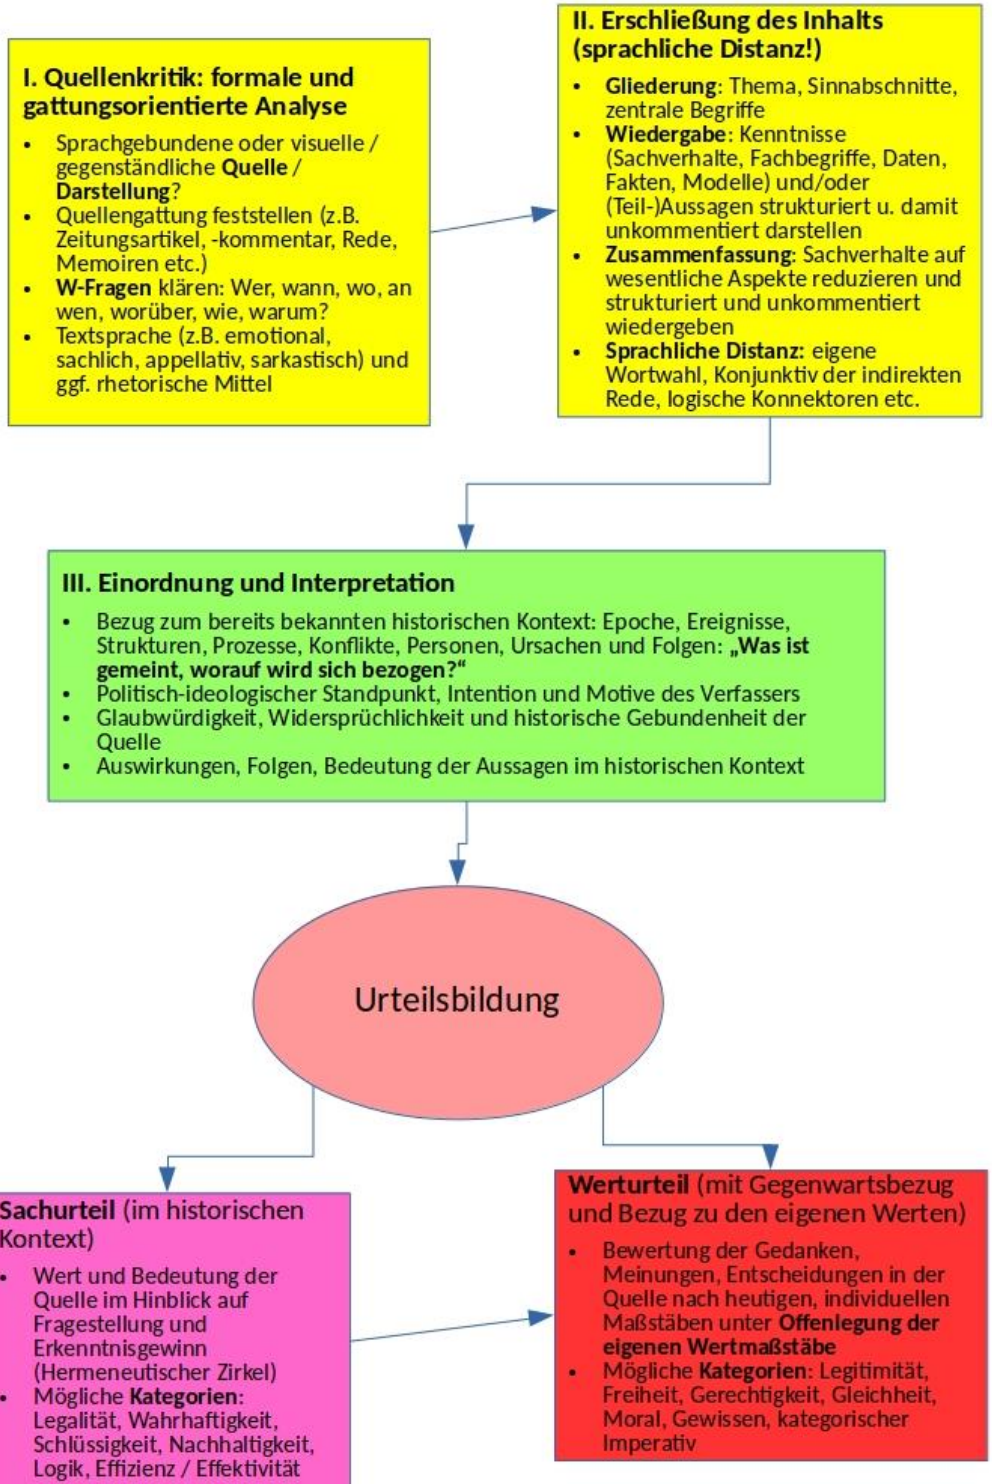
I. Quellenkritik: formale und gattungsorientierte Analyse

- Sprachgebundene oder visuelle / gegenständliche Quelle / Darstellung?
- Quellengattung feststellen (z.B. Zeitungsartikel, -kommentar, Rede, Memoiren etc.)
- W-Fragen klären: Wer, wann, wo, an wen, worüber, wie, warum?
- Textsprache (z.B. emotional, sachlich, appellativ, sarkastisch) und ggf. rhetorische Mittel

II. Erschließung des Inhalts (sprachliche Distanz!)

- Gliederung: Thema, Sinnabschnitte, zentrale Begriffe
- Wiedergabe: Kenntnisse (Sachverhalte, Fachbegriffe, Daten, Fakten, Modelle) und/oder (Teil-)Aussagen strukturiert u. damit unkommentiert darstellen
- Zusammenfassung: Sachverhalte auf wesentliche Aspekte reduzieren und strukturiert und unkommentiert wiedergeben
- Sprachliche Distanz: eigene Wortwahl, Konjunktiv der indirekten Rede, logische Konnektoren etc.

III. Einordnung und Interpretation

- Bezug zum bereits bekannten historischen Kontext: Epoche, Ereignisse, Strukturen, Prozesse, Konflikte, Personen, Ursachen und Folgen: „Was ist gemeint, worauf wird sich bezogen?“
- Politisch-ideologischer Standpunkt, Intention und Motive des Verfassers
- Glaubwürdigkeit, Widersprüchlichkeit und historische Gebundenheit der Quelle
- Auswirkungen, Folgen, Bedeutung der Aussagen im historischen Kontext

Urteilsbildung

Sachurteil (im historischen Kontext)

- Wert und Bedeutung der Quelle im Hinblick auf Fragestellung und Erkenntnisgewinn (Hermeneutischer Zirkel)
- Mögliche Kategorien: Legalität, Wahrhaftigkeit, Schlüssigkeit, Nachhaltigkeit, Logik, Effizienz / Effektivität

Werturteil (mit Gegenwartsbezug und Bezug zu den eigenen Werten)

- Bewertung der Gedanken, Meinungen, Entscheidungen in der Quelle nach heutigen, individuellen Maßstäben unter Offenlegung der eigenen Wertmaßstäbe
- Mögliche Kategorien: Legitimität, Freiheit, Gerechtigkeit, Gleichheit, Moral, Gewissen, kategorischer Imperativ